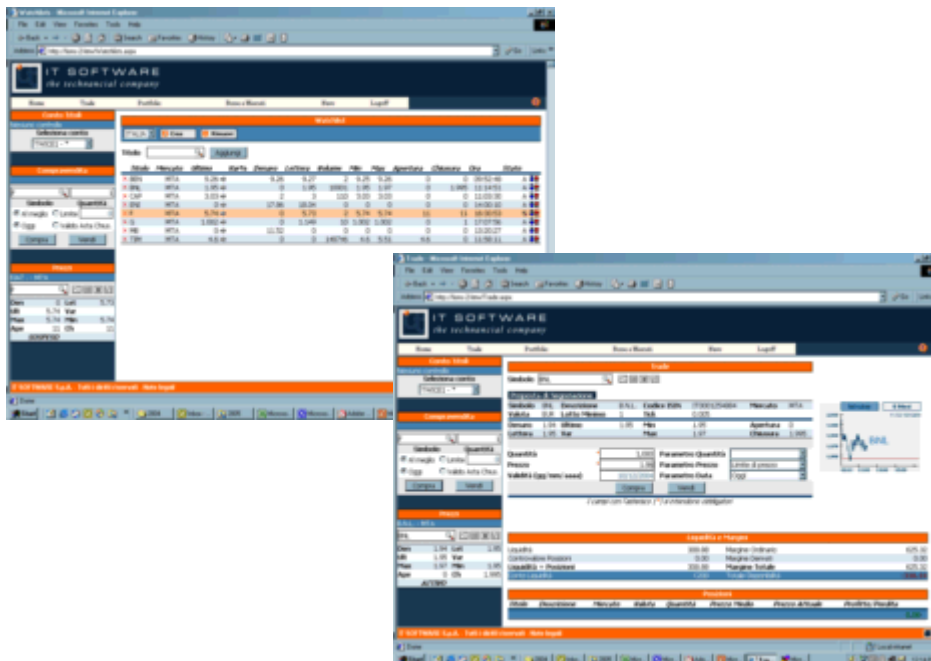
IT SOFTWARE
the technical company

Home Trade Portfolio Borsa e Mercati News Logoff

Watchlist

Titolo Aggiungi

Compravendita

Simbolo Quantità

Al meglio Limite

Oggi Valido Asta Chiusura

Compra Vendi

Prezzi

IT SOFTWARE S.p.A. Tutti i diritti riservati

IT SOFTWARE
the technical company

Home Trade Portfolio Borsa e Mercati News Logoff

Trade

Simbolo BNL

Quantità

Prezzo

Compra Vendi

Liquidità e Margini

Liquidità
Liquidità + Posizioni
Margine Ordinario
Margine Totale

Posizioni

Titolo Descrizione Mercato Valuta Quantità Prezzo Medio Prezzo Attuale Profitto/Perdita

BNL

IT SOFTWARE S.p.A. Tutti i diritti riservati

Start